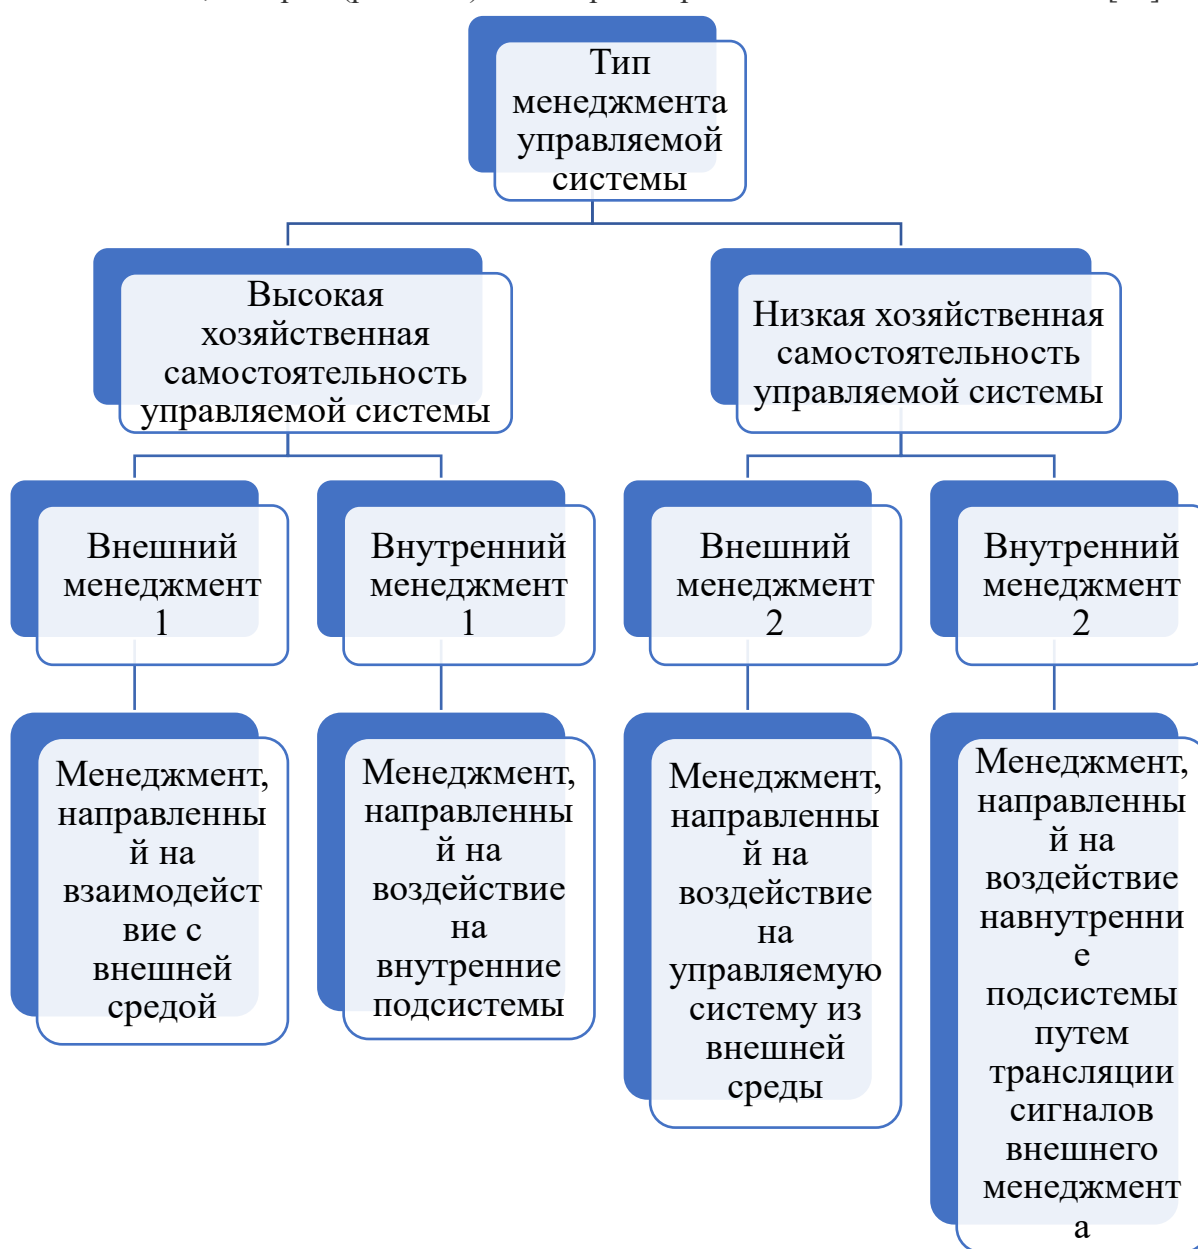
Тип менеджмента управляемой системы

Высокая хозяйственная самостоятельность управляемой системы

Низкая хозяйственная самостоятельность управляемой системы

Внешний менеджмент 1

Внутренний менеджмент 1

Внешний менеджмент 2

Внутренний менеджмент 2

Менеджмент, направленны й на взаимодейст вие с внешней средой

Менеджмент, направленны й на воздействие на внутренние подсистемы

Менеджмент, направленны й на воздействие на управляемую систему из внешней среды

Менеджмент, направленны й на воздействие навнутренни е подсистемы путем трансляции сигналов внешнего менеджмент а